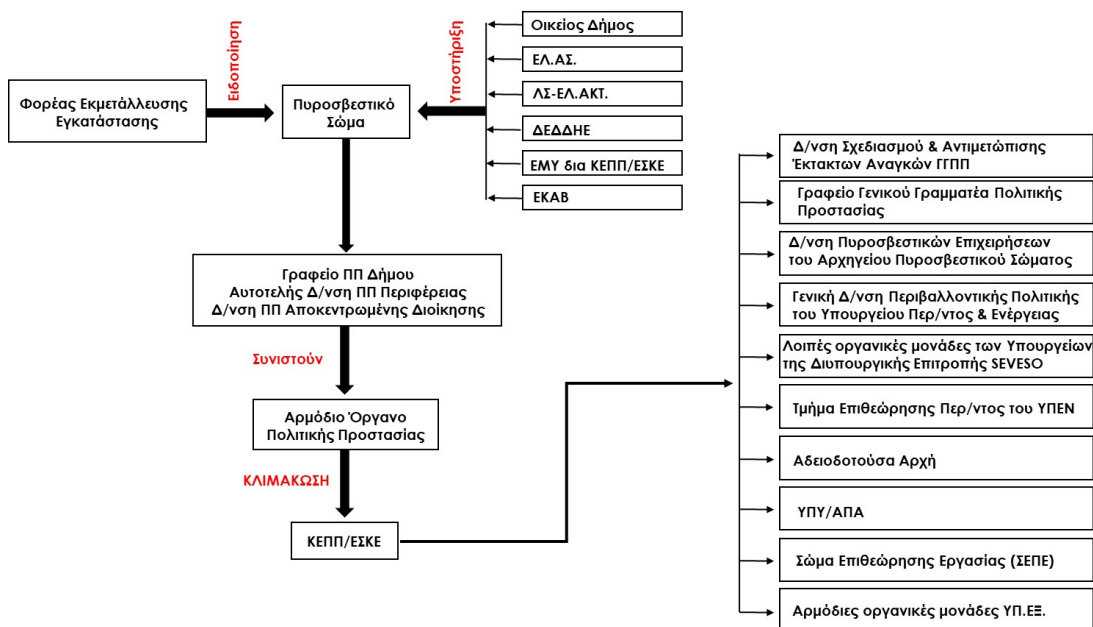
Φορέας Εκμετάλλευσης Εγκατάστασης

Ειδοποίηση

Πυροσβεστικό Σώμα

Υποστήριξη

Οικείος Δήμος

ΕΛ.ΑΣ.

ΛΣ-ΕΛ.ΑΚΤ.

ΔΕΔΔΗΕ

ΕΜΥ δια ΚΕΠΠ/ΕΣΚΕ

ΕΚΑΒ

Γραφείο ΠΠ Δήμου
Αυτοτελής Δ/νση ΠΠ Περιφέρειας
Δ/νση ΠΠ Αποκεντρωμένης Διοίκησης

Συνιστούν

Αρμόδιο Όργανο Πολιτικής Προστασίας

ΚΛΙΜΑΚΩΣΗ

ΚΕΠΠ/ΕΣΚΕ

Δ/νση Σχεδιασμού & Αντιμετώπισης Έκτακτων Αναγκών ΓΓΠΠ

Γραφείο Γενικού Γραμματέα Πολιτικής Προστασίας

Δ/νση Πυροσβεστικών Επιχειρήσεων του Αρχηγείου Πυροσβεστικού Σώματος

Γενική Δ/νση Περιβαλλοντικής Πολιτικής του Υπουργείου Περ/ντος & Ενέργειας

Λοιπές οργανικές μονάδες των Υπουργείων της Διυπουργικής Επιτροπής SEVESO

Τμήμα Επιθεώρησης Περ/ντος του ΥΠΕΝ

Αδειοδοτούσα Αρχή

ΥΠΥ/ΑΠΑ

Σώμα Επιθεώρησης Εργασίας (ΣΕΠΕ)

Αρμόδιες οργανικές μονάδες ΥΠ.ΕΞ.